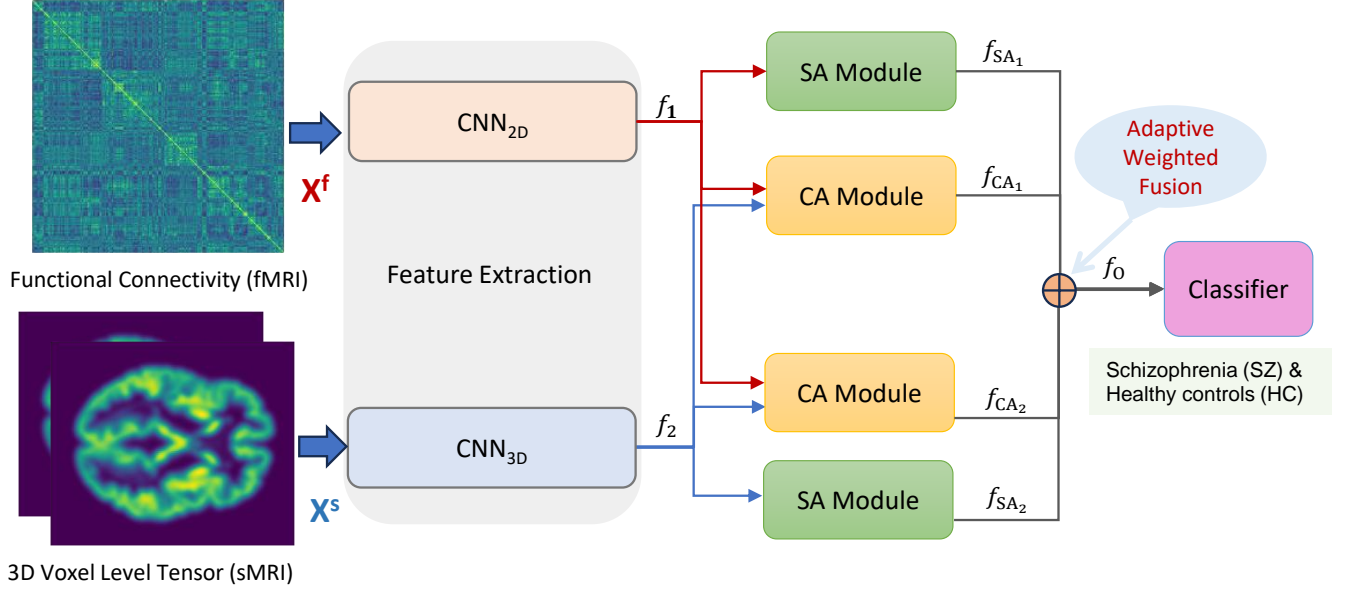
$X^f$

Functional Connectivity (fMRI)

$X^s$

3D Voxel Level Tensor (sMRI)

Feature Extraction

CNN$_{2D}$

CNN$_{3D}$

$f_1$

$f_2$

SA Module

CA Module

CA Module

SA Module

$f_{SA_1}$

$f_{CA_1}$

$f_{CA_2}$

$f_{SA_2}$

Adaptive Weighted Fusion

$f_O$

Classifier

Schizophrenia (SZ) & Healthy controls (HC)